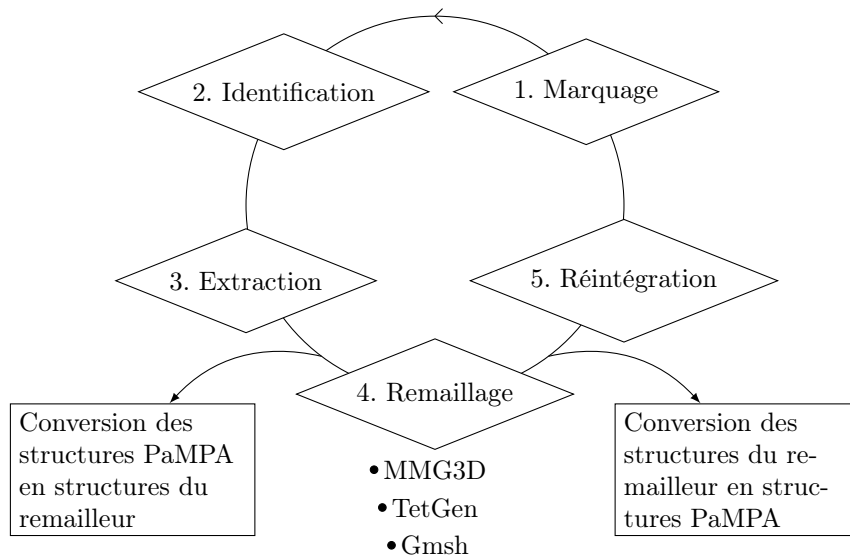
2. Identification

1. Marquage

3. Extraction

5. Réintégration

4. Remaillage

Conversion des structures PaMPA en structures du remailleur

•MMG3D
•TetGen
•Gmsh

Conversion des structures du remailleur en structures PaMPA